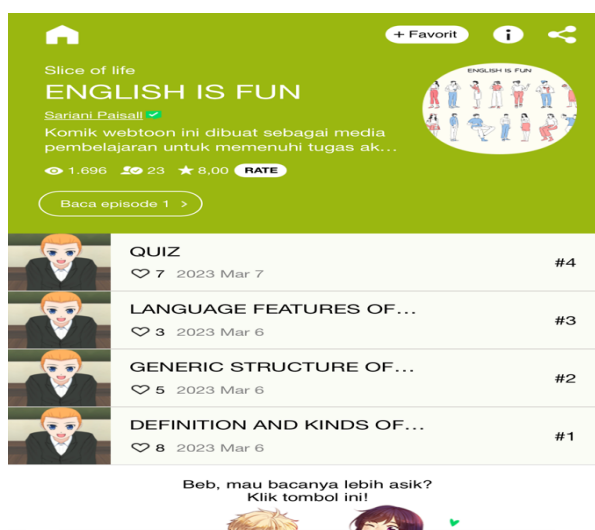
+ Favorit

Slice of life

ENGLISH IS FUN

Sariani Paisall

Komik webtoon ini dibuat sebagai media pembelajaran untuk memenuhi tugas ak...

1.696 23 8,00 RATE

Baca episode 1 >

ENGLISH IS FUN

QUIZ
7 2023 Mar 7
#4

LANGUAGE FEATURES OF...
3 2023 Mar 6
#3

GENERIC STRUCTURE OF...
5 2023 Mar 6
#2

DEFINITION AND KINDS OF...
8 2023 Mar 6
#1

Beb, mau bacanya lebih asik?
Klik tombol ini!